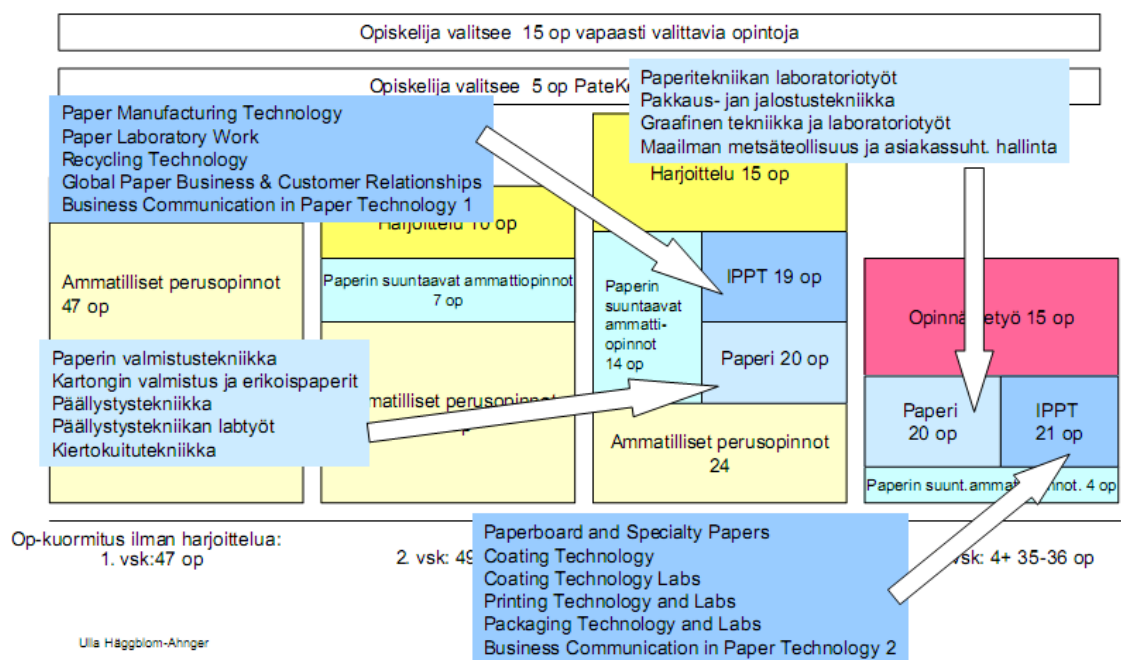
Opiskelija valitsee 15 op vapaasti valittavia opintoja

Opiskelija valitsee 5 op PateK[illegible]

Paper Manufacturing Technology
Paper Laboratory Work
Recycling Technology
Global Paper Business & Customer Relationships
Business Communication in Paper Technology 1

Paperitekniikan laboratoriotyöt
Pakkaus- ja jalostustekniikka
Graafinen tekniikka ja laboratoriotyöt
Maailman metsäteollisuus ja asiakassuht. hallinta

Harjoittelu 15 op

Harjoittelu 10 op

Ammatilliset perusopinnot 47 op

Paperin suuntaavat ammattiopinnot 7 op

Paperin suuntaavat ammatti-opinnot 14 op

IPPT 19 op

Paperi 20 op

Opinnä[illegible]etyö 15 op

Paperin valmistustekniikka
Kartongin valmistus ja erikoispaperit
Päällystystekniikka
Päällystystekniikan labtyöt
Kiertokuitutekniikka

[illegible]matilliset perusopinno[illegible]

Ammatilliset perusopinnot 24

Paperi 20 op

IPPT 21 op

Paperin suunt.amma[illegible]innot. 4 op

Op-kuormitus ilman harjoittelua:
1. vsk:47 op

2. vsk: 49

Paperboard and Specialty Papers
Coating Technology
Coating Technology Labs
Printing Technology and Labs
Packaging Technology and Labs
Business Communication in Paper Technology 2

vsk: 4+ 35-36 op

Ulla Häggblom-Ahnger